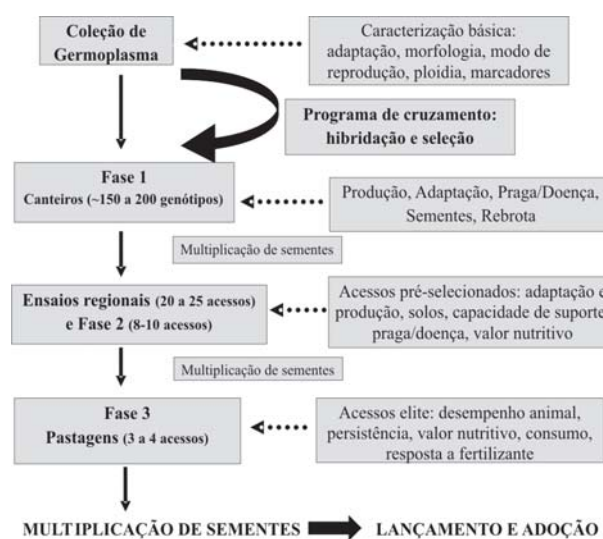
Coleção de Germoplasma

Caracterização básica: adaptação, morfologia, modo de reprodução, ploidia, marcadores

Programa de cruzamento: hibridação e seleção

Fase 1
Canteiros (~150 a 200 genótipos)

Produção, Adaptação, Praga/Doença, Sementes, Rebrota

Multiplicação de sementes

Ensaios regionais (20 a 25 acessos) e Fase 2 (8-10 acessos)

Acessos pré-selecionados: adaptação e produção, solos, capacidade de suporte praga/doença, valor nutritivo

Multiplicação de sementes

Fase 3
Pastagens (3 a 4 acessos)

Acessos elite: desempenho animal, persistência, valor nutritivo, consumo, resposta a fertilizante

MULTIPLICAÇÃO DE SEMENTES LANÇAMENTO E ADOÇÃO